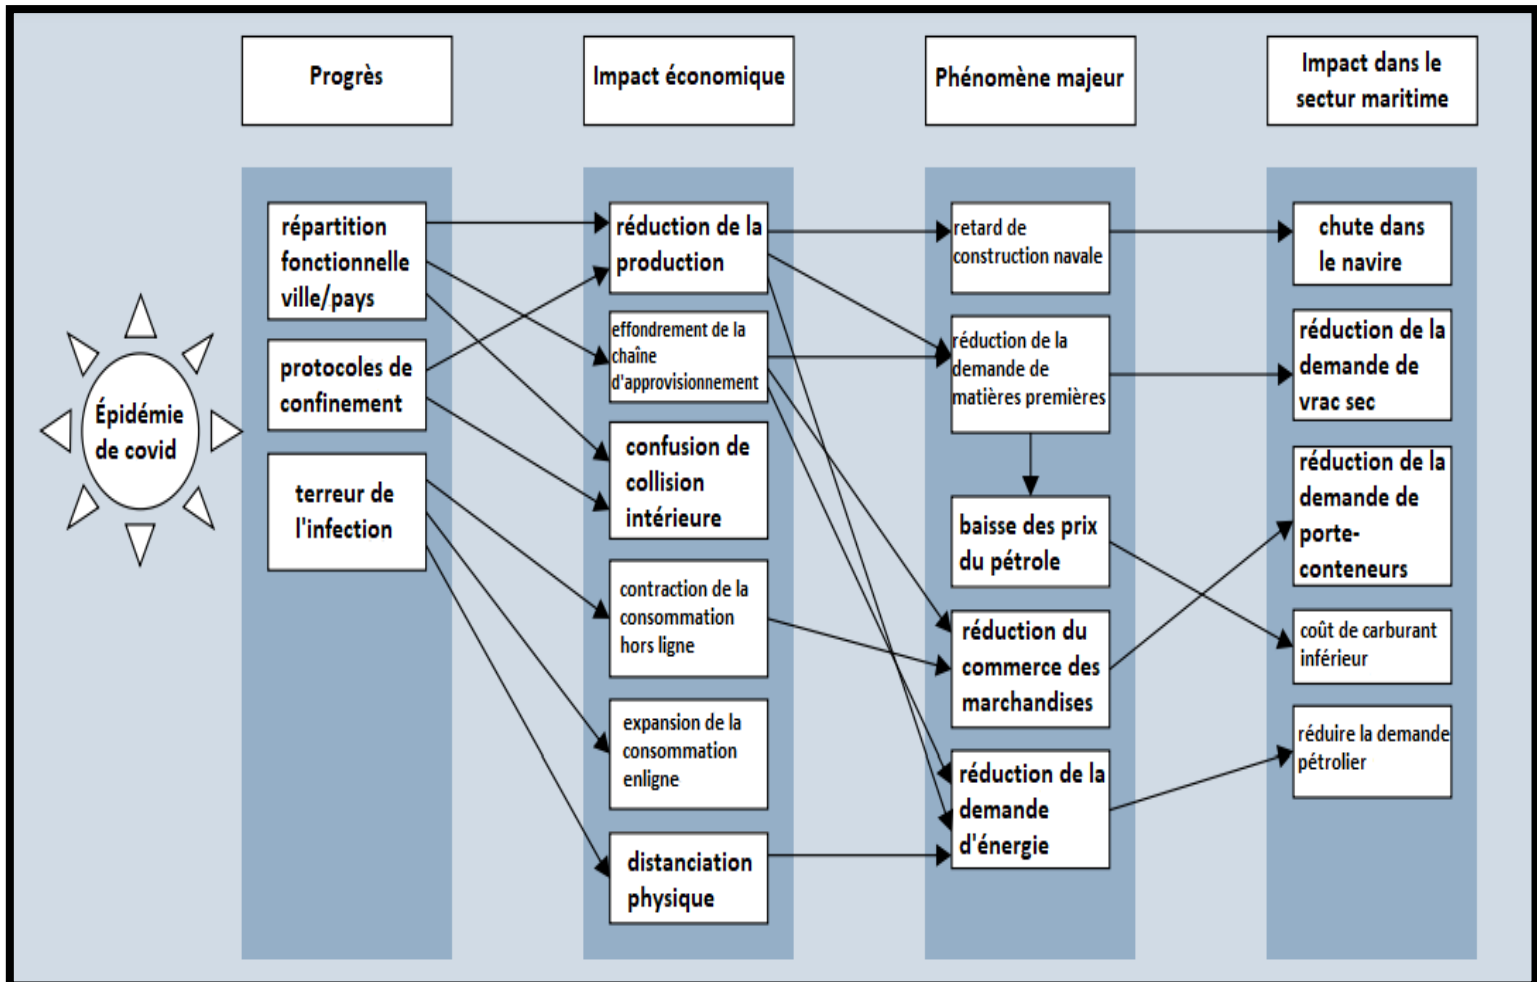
Épidémie de covid

Progrès

répartition fonctionnelle ville/pays

protocoles de confinement

terreur de l'infection

Impact économique

réduction de la production

effondrement de la chaîne d'approvisionnement

confusion de collision intérieure

contraction de la consommation hors ligne

expansion de la consommation enligne

distanciation physique

Phénomène majeur

retard de construction navale

réduction de la demande de matières premières

baisse des prix du pétrole

réduction du commerce des marchandises

réduction de la demande d'énergie

Impact dans le sectur maritime

chute dans le navire

réduction de la demande de vrac sec

réduction de la demande de porte-conteneurs

coût de carburant inférieur

réduire la demande pétrolier